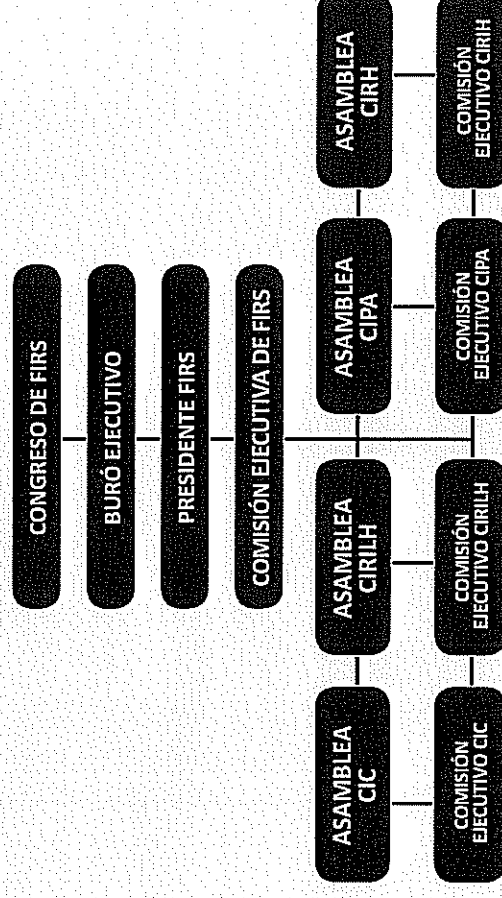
CONGRESO DE FIRS

BURÓ EJECUTIVO

PRESIDENTE FIRS

COMISIÓN EJECUTIVA DE FIRS

ASAMBLEA CIC

COMISIÓN EJECUTIVO CIC

ASAMBLEA CIRILH

COMISIÓN EJECUTIVO CIRILH

ASAMBLEA CIPA

COMISIÓN EJECUTIVO CIPA

ASAMBLEA CIRH

COMISIÓN EJECUTIVO CIRH